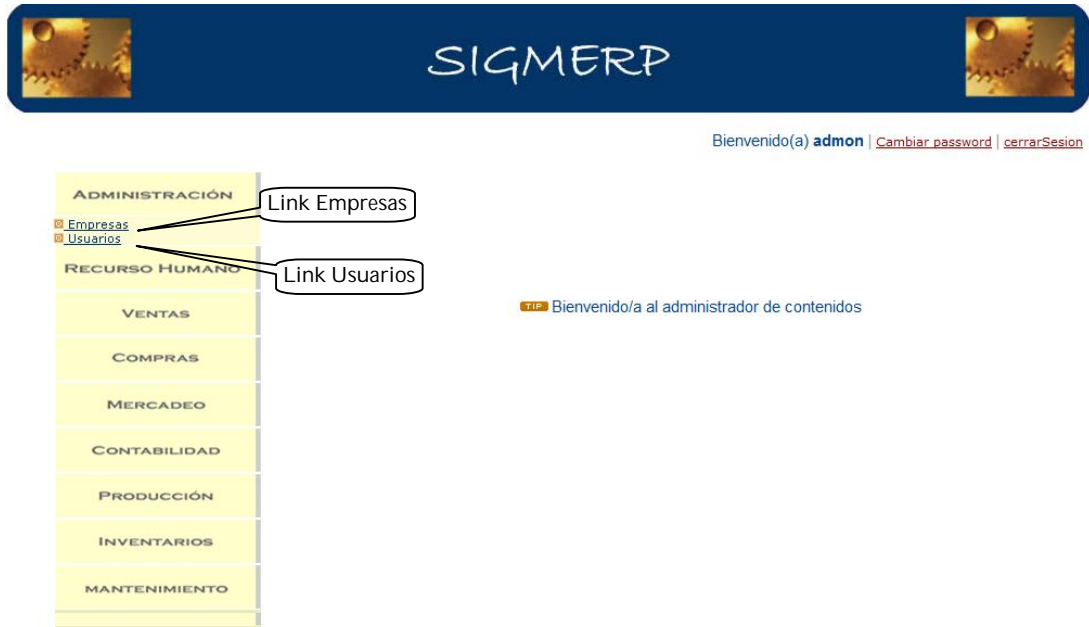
SIGMERP

Bienvenido(a) **admon** | Cambiar password | cerrarSesion

ADMINISTRACIÓN

Empresas
Usuarios

Link Empresas

Link Usuarios

RECURSO HUMANO

VENTAS

COMPRAS

MERCADEO

CONTABILIDAD

PRODUCCIÓN

INVENTARIOS

MANTENIMIENTO

TIP Bienvenido/a al administrador de contenidos